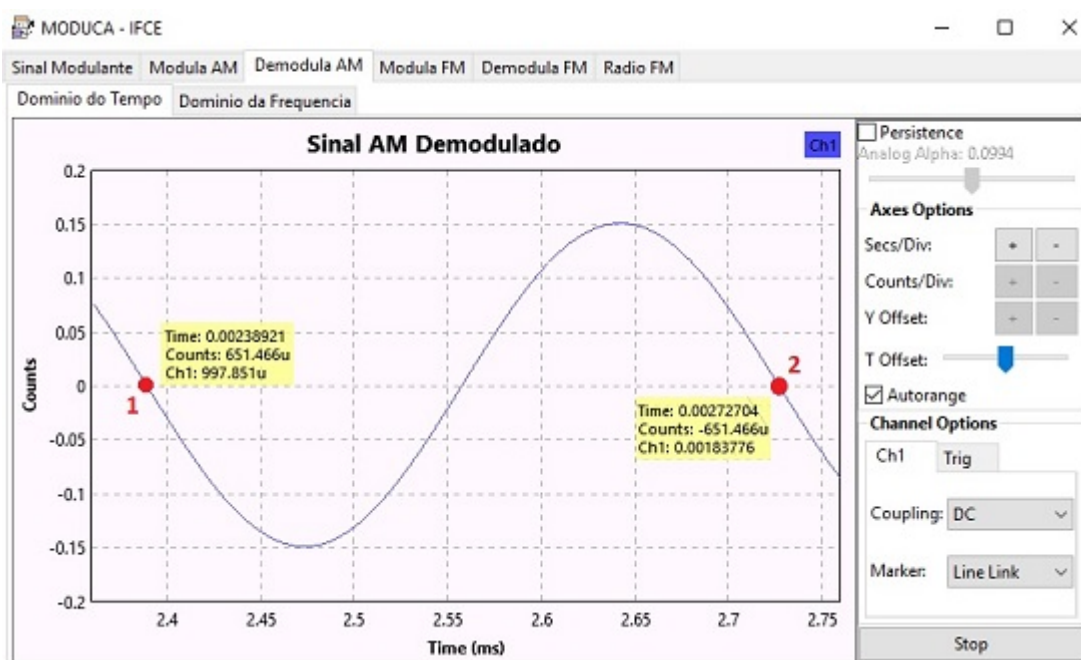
MODUCA - IFCE

Sinal Modulante | Modula AM | Demodula AM | Modula FM | Demodula FM | Radio FM

Dominio do Tempo | Dominio da Frequencia

Sinal AM Demodulado

Ch1

0.2
0.15
0.1
0.05
0
-0.05
-0.1
-0.15
-0.2

Counts

Time: 0.00238921
Counts: 651.466u
Ch1: 997.851u

1

2

Time: 0.00272704
Counts: -651.466u
Ch1: 0.00183776

2.4 2.45 2.5 2.55 2.6 2.65 2.7 2.75

Time (ms)

Persistence
Analog Alpha: 0.0994

Axes Options
Secs/Div: + -
Counts/Div: + -
Y Offset: + -
T Offset:
Autorange

Channel Options
Ch1 | Trig

Coupling: DC

Marker: Line Link

Stop